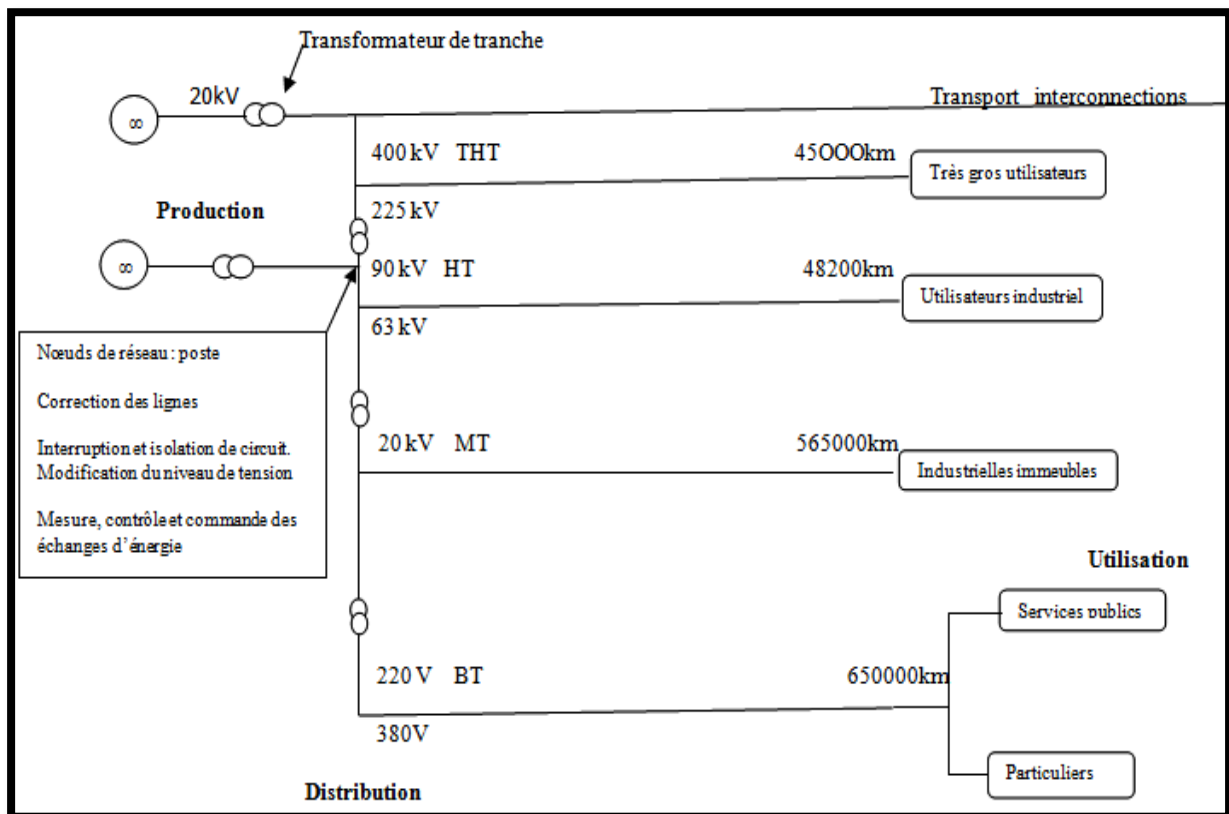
Transformateur de tranche

20kV

Transport interconnections

400 kV THT

45OOOkm

Très gros utilisateurs

Production

225 kV

90 kV HT

48200km

Utilisateurs industriel

63 kV

Nœuds de réseau : poste

Correction des lignes

Interruption et isolation de circuit. Modification du niveau de tension

Mesure, contrôle et commande des échanges d'énergie

20 kV MT

565000km

Industrielles immeubles

Utilisation

Services publics

220 V BT

650000km

380V

Particuliers

Distribution